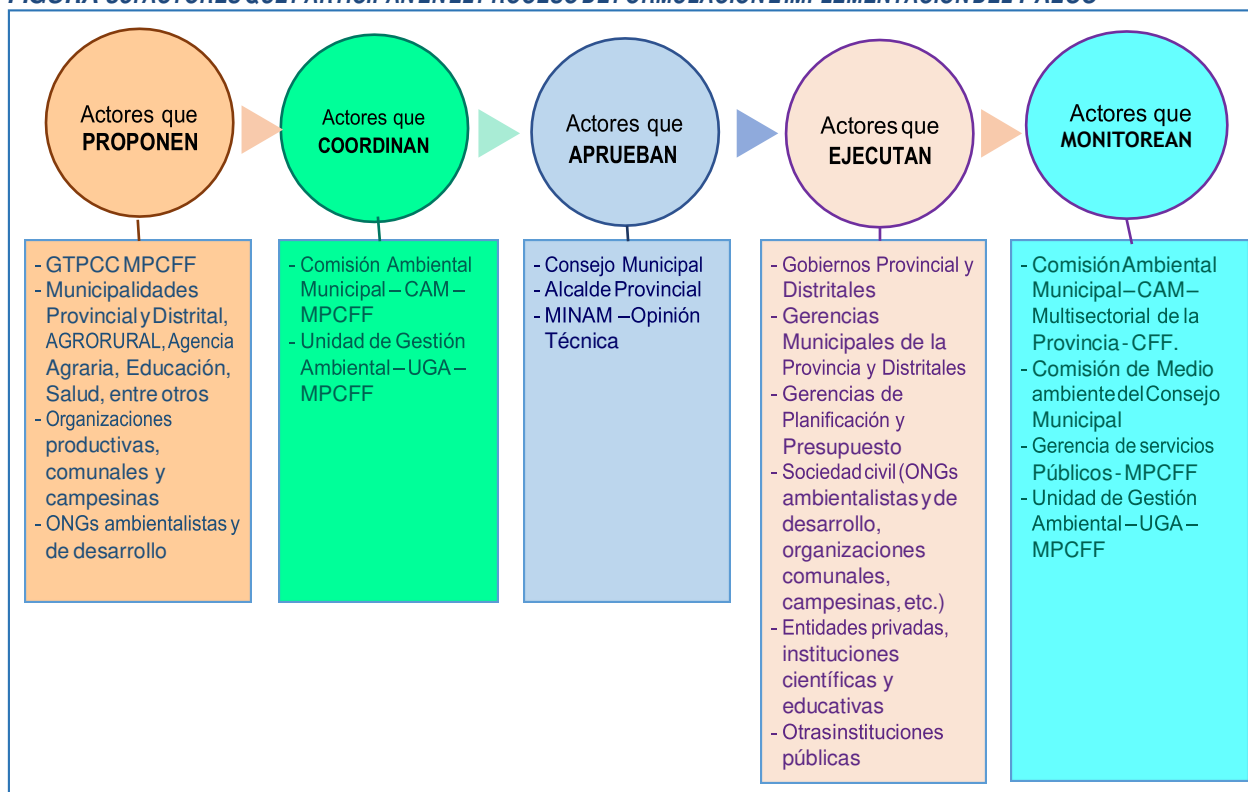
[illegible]

Actores que **PROPONEN**

Actores que **COORDINAN**

Actores que **APRUEBAN**

Actores que **EJECUTAN**

Actores que **MONITOREAN**

- GTPCC MPCFF
- Municipalidades Provincial y Distrital, AGRORURAL, Agencia Agraria, Educación, Salud, entre otros
- Organizaciones productivas, comunales y campesinas
- ONGs ambientalistas y de desarrollo

- Comisión Ambiental Municipal – CAM – MPCFF
- Unidad de Gestión Ambiental – UGA – MPCFF

- Consejo Municipal
- Alcalde Provincial
- MINAM – Opinión Técnica

- Gobiernos Provincial y Distritales
- Gerencias Municipales de la Provincia y Distritales
- Gerencias de Planificación y Presupuesto
- Sociedad civil (ONGs ambientalistas y de desarrollo, organizaciones comunales, campesinas, etc.)
- Entidades privadas, instituciones científicas y educativas
- Otras instituciones públicas

- Comisión Ambiental Municipal – CAM – Multisectorial de la Provincia - CFF.
- Comisión de Medio ambiente del Consejo Municipal
- Gerencia de servicios Públicos - MPCFF
- Unidad de Gestión Ambiental – UGA – MPCFF